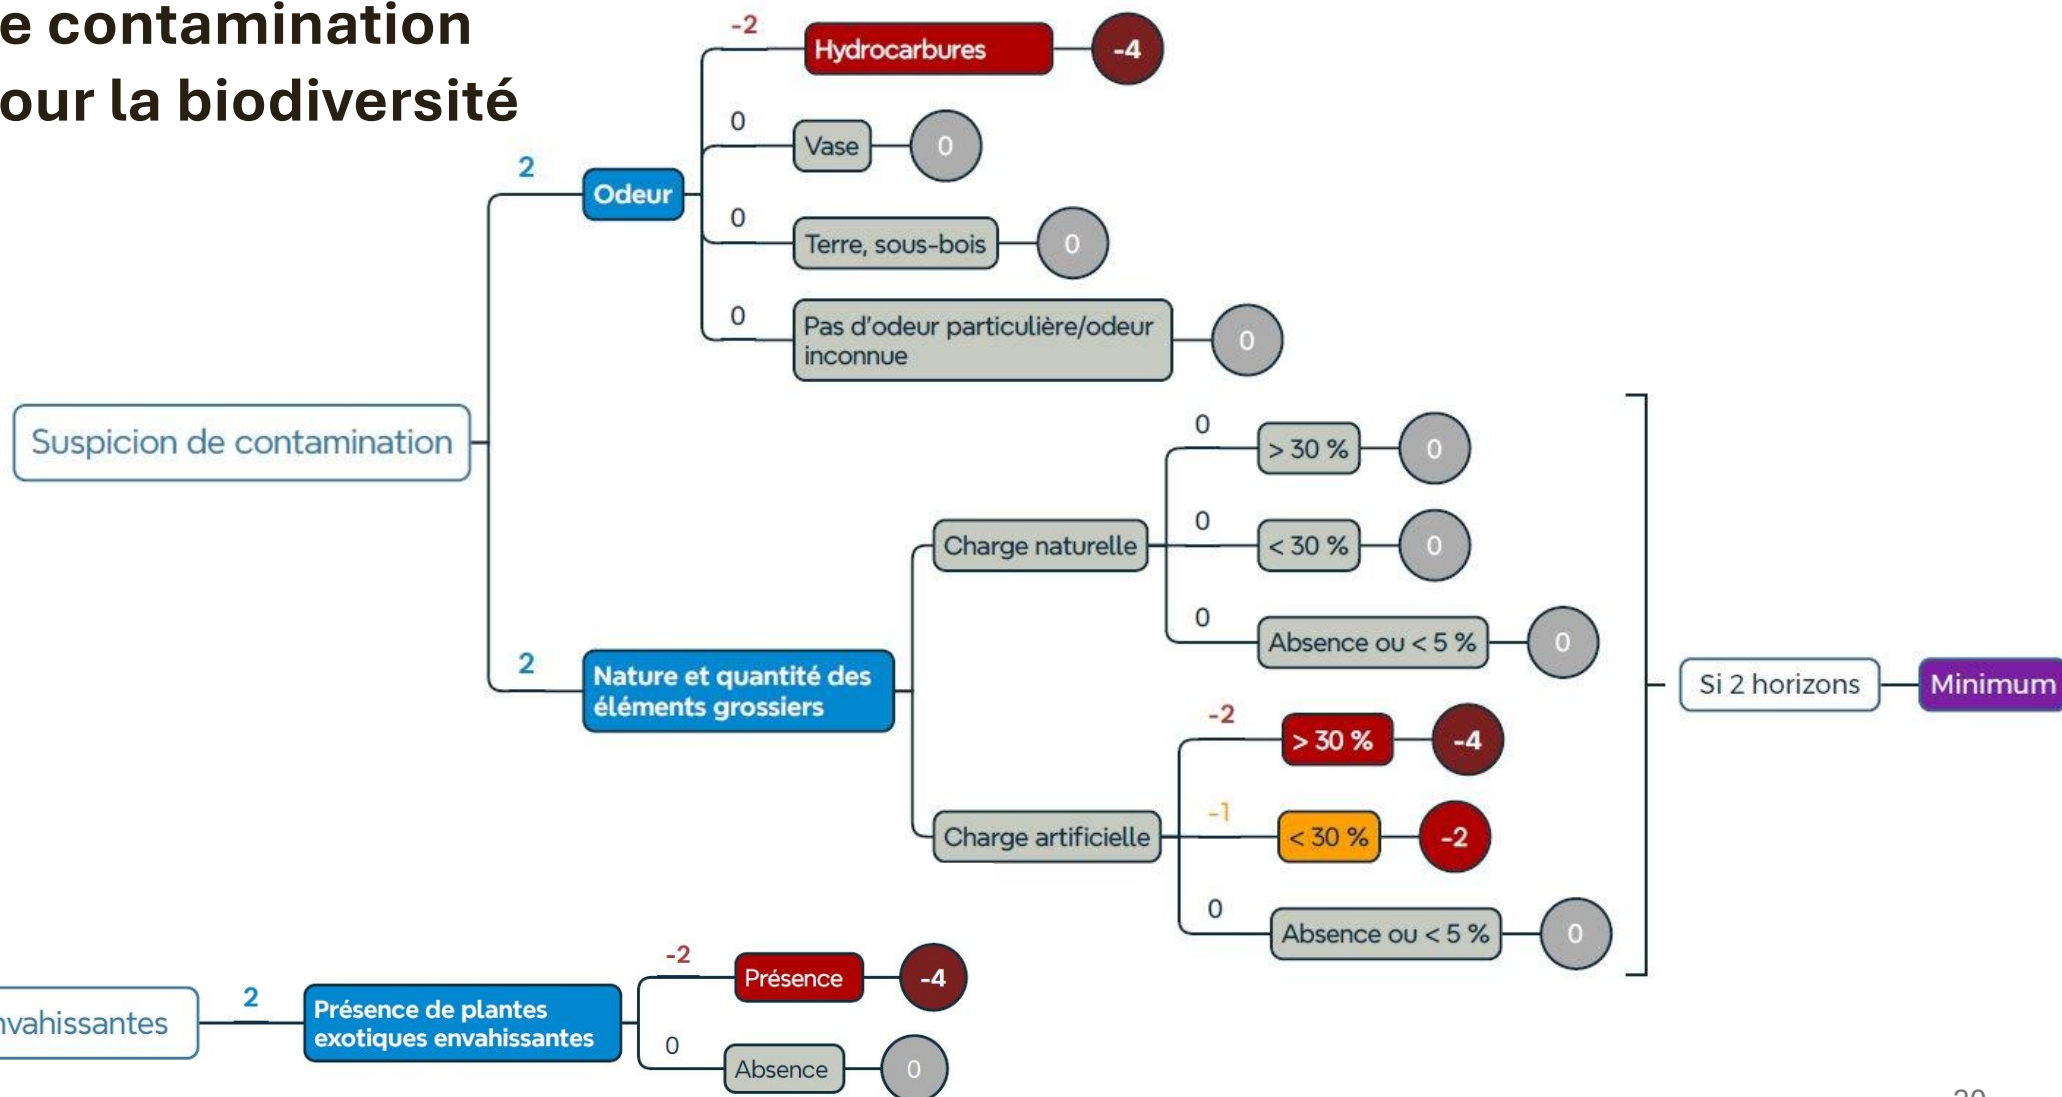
e contamination
our la biodiversité

Suspicion de contamination

2
Odeur

-2
Hydrocarbures
-4

0
Vase
0

0
Terre, sous-bois
0

0
Pas d'odeur particulière/odeur inconnue
0

2
Nature et quantité des éléments grossiers

Charge naturelle

0
> 30 %
0

0
< 30 %
0

0
Absence ou < 5 %
0

Charge artificielle

-2
> 30 %
-4

-1
< 30 %
-2

0
Absence ou < 5 %
0

Si 2 horizons
Minimum

nvahissantes

2
Présence de plantes exotiques envahissantes

-2
Présence
-4

0
Absence
0

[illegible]